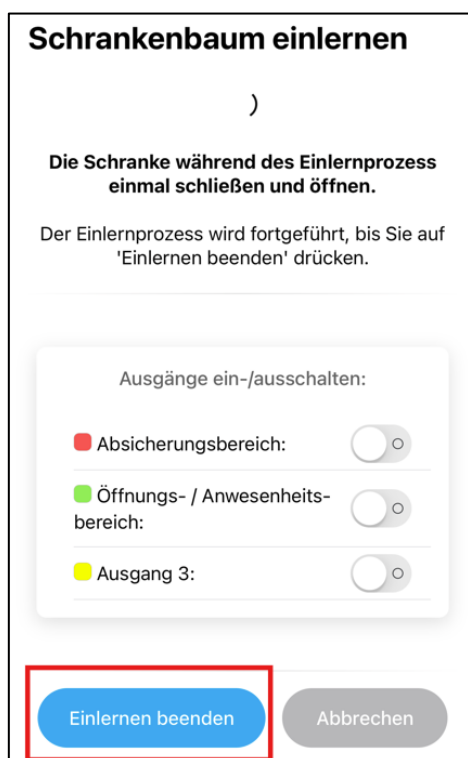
Schrankenbaum einlernen

)

Die Schranke während des Einlernprozess einmal schließen und öffnen.

Der Einlernprozess wird fortgeführt, bis Sie auf 'Einlernen beenden' drücken.

Ausgänge ein-/ausschalten:

Absicherungsbereich:

Öffnungs- / Anwesenheitsbereich:

Ausgang 3:

Einlernen beenden

Abbrechen